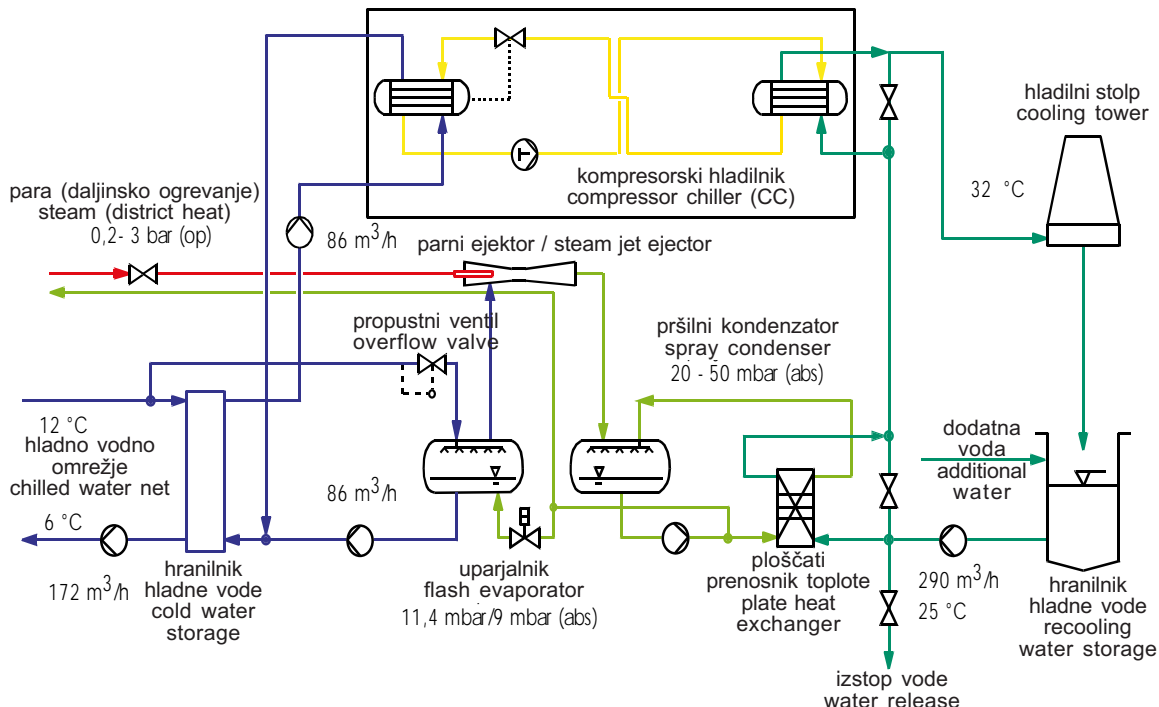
kompresorski hladilnik
compressor chiller (CC)

hladilni stolp
cooling tower

32 °C

para (daljinsko ogrevanje)
steam (district heat)
0,2- 3 bar (op)

86 $m^3/h$

parni ejektor / steam jet ejector

propustni ventil
overflow valve

pršilni kondenzator
spray condenser
20 - 50 mbar (abs)

12 °C
hladno vodno
omrežje
chilled water net

dodatna
voda
additional
water

86 $m^3/h$

6 °C

172 $m^3/h$

hranilnik
hladne vode
cold water
storage

uparjalnik
flash evaporator
11,4 mbar/9 mbar (abs)

ploščati
prenosnik toplote
plate heat
exchanger

290 $m^3/h$

25 °C

hranilnik
hladne vode
recooling
water storage

izstop vode
water release